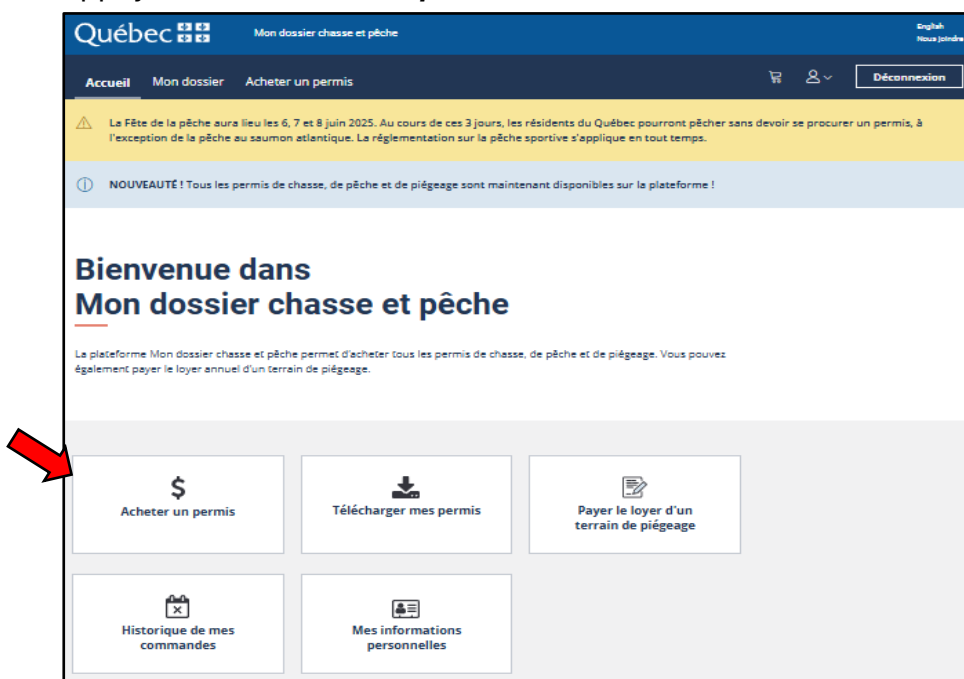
Québec

Mon dossier chasse et pêche

English
Nous joindre

Accueil Mon dossier Acheter un permis

Déconnexion

La Fête de la pêche aura lieu les 6, 7 et 8 juin 2025. Au cours de ces 3 jours, les résidents du Québec pourront pêcher sans devoir se procurer un permis, à l'exception de la pêche au saumon atlantique. La réglementation sur la pêche sportive s'applique en tout temps.

NOUVEAUTÉ ! Tous les permis de chasse, de pêche et de piégeage sont maintenant disponibles sur la plateforme !

Bienvenue dans
Mon dossier chasse et pêche

La plateforme Mon dossier chasse et pêche permet d'acheter tous les permis de chasse, de pêche et de piégeage. Vous pouvez également payer le loyer annuel d'un terrain de piégeage.

$
Acheter un permis

Télécharger mes permis

Payer le loyer d'un terrain de piégeage

Historique de mes commandes

Mes informations personnelles